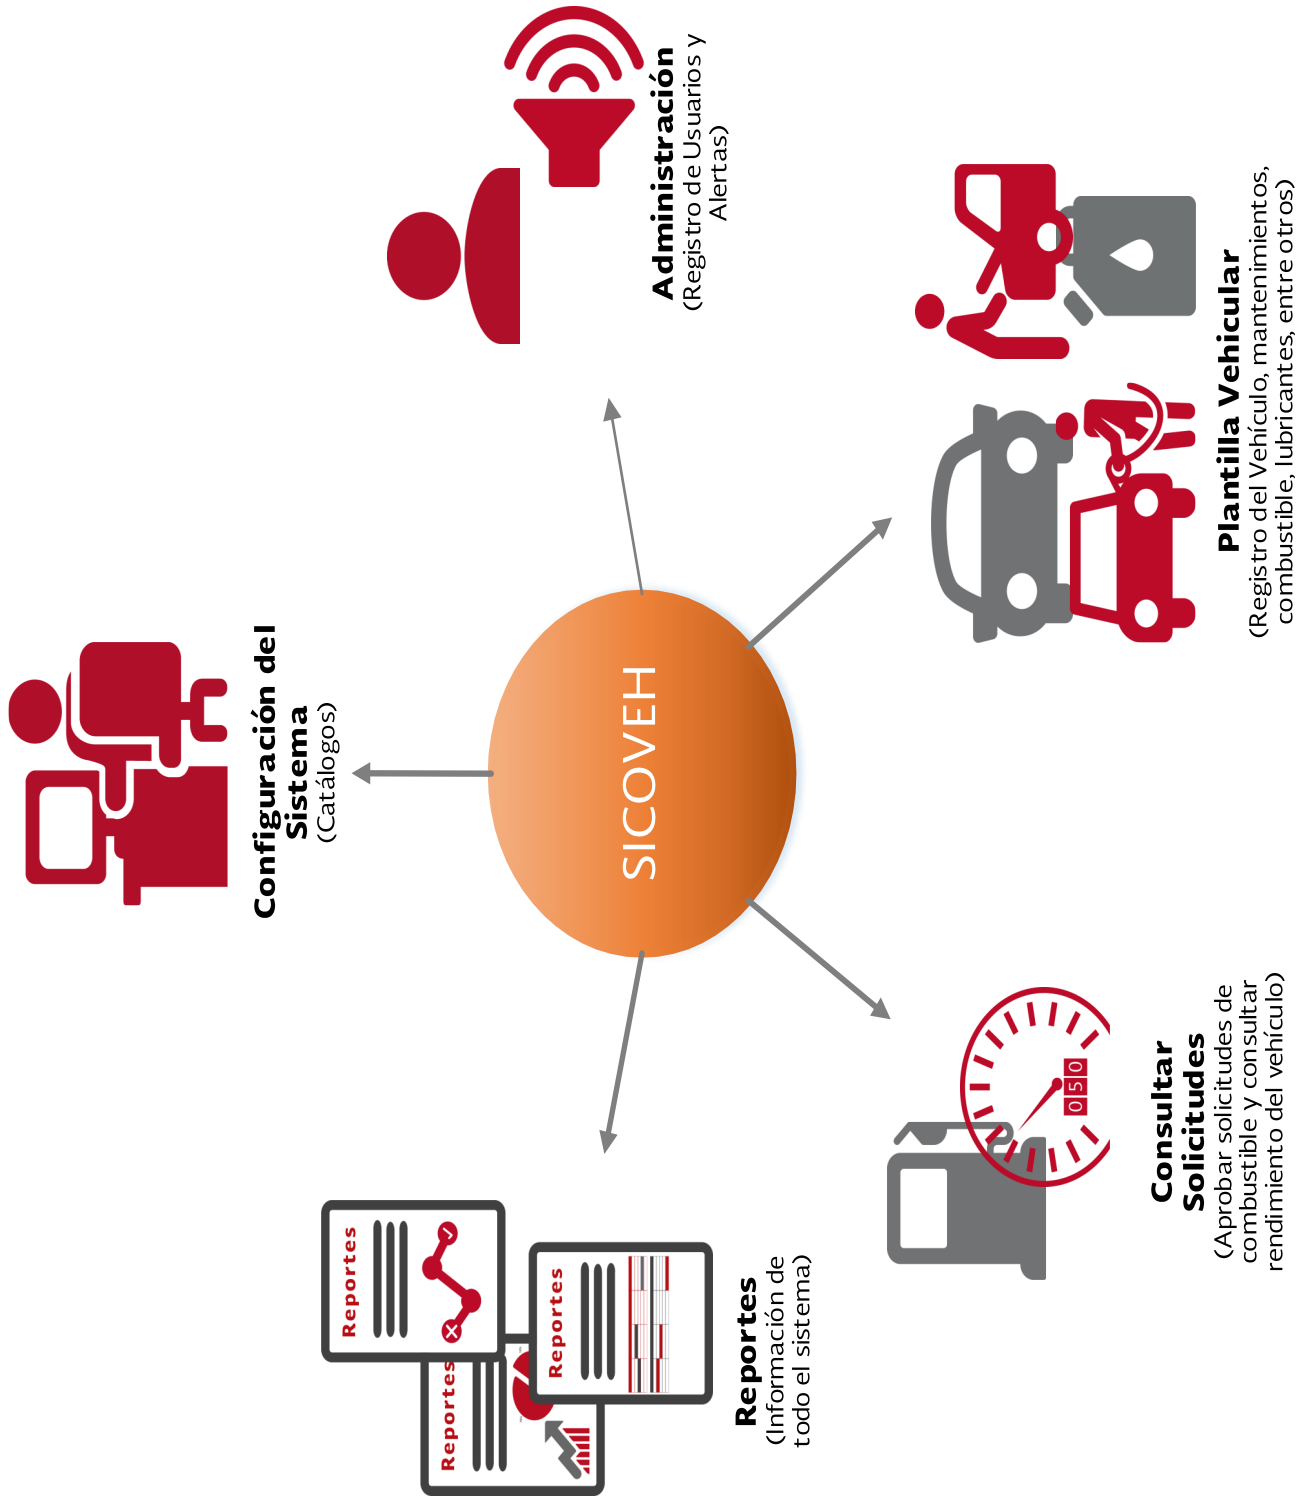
SICOVEH

Administración
(Registro de Usuarios y Alertas)

Plantilla Vehicular
(Registro del Vehículo, mantenimientos, combustible, lubricantes, entre otros)

Consultar Solicitudes
(Aprobar solicitudes de combustible y consultar rendimiento del vehículo)

050

Reportes
(Información de todo el sistema)

Reportes

Reportes

Reportes

Configuración del Sistema
(Catálogos)